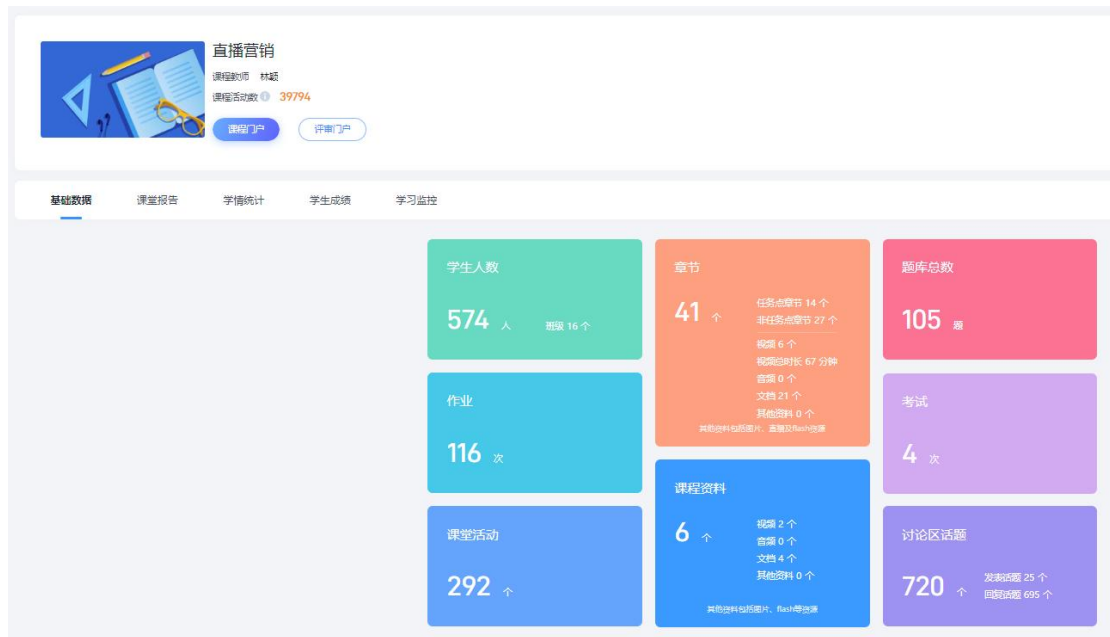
直播营销
课程教师 林颖
课程活动数 39794
课程门户
评审门户

基础数据
课堂报告
学情统计
学生成绩
学习监控

学生人数
574 人
班级 16 个

作业
116 次

课堂活动
292 个

章节
41 个
任务点章节 14 个
非任务点章节 27 个
视频 6 个
视频总时长 67 分钟
音频 0 个
文档 21 个
其他资料 0 个
其他资料包括图片、直播及flash资源

课程资料
6 个
视频 2 个
音频 0 个
文档 4 个
其他资料 0 个
其他资料包括图片、flash等资源

题库总数
105 题

考试
4 次

讨论区话题
720 个
发表话题 25 个
回复话题 695 个